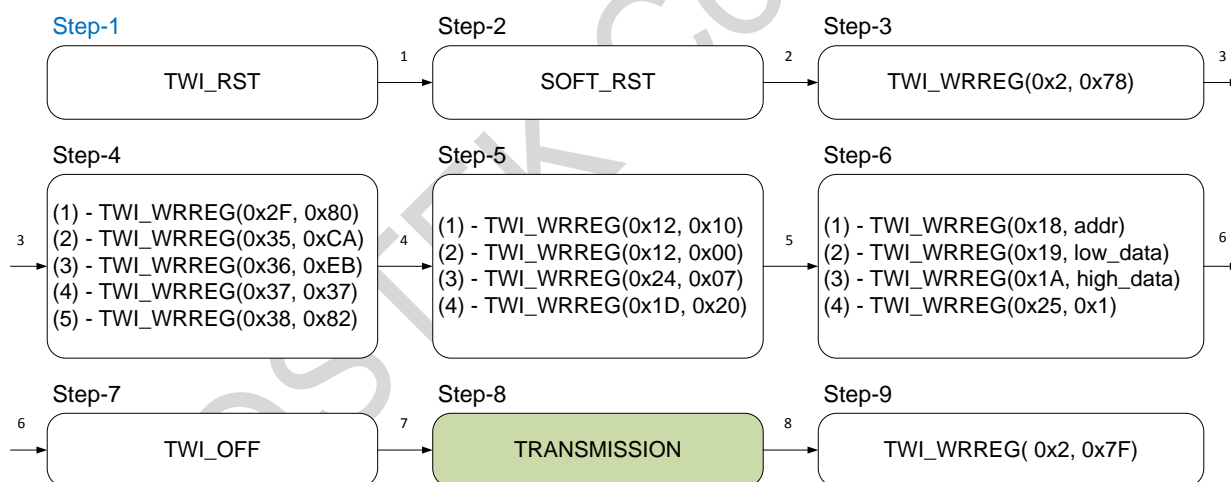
Step-1

TWI_RST

1

Step-2

SOFT_RST

2

Step-3

TWI_WRREG(0x2, 0x78)

3

Step-4

3

(1) - TWI_WRREG(0x2F, 0x80)
(2) - TWI_WRREG(0x35, 0xCA)
(3) - TWI_WRREG(0x36, 0xEB)
(4) - TWI_WRREG(0x37, 0x37)
(5) - TWI_WRREG(0x38, 0x82)

4

Step-5

(1) - TWI_WRREG(0x12, 0x10)
(2) - TWI_WRREG(0x12, 0x00)
(3) - TWI_WRREG(0x24, 0x07)
(4) - TWI_WRREG(0x1D, 0x20)

5

Step-6

(1) - TWI_WRREG(0x18, addr)
(2) - TWI_WRREG(0x19, low_data)
(3) - TWI_WRREG(0x1A, high_data)
(4) - TWI_WRREG(0x25, 0x1)

6

Step-7

6

TWI_OFF

7

Step-8

TRANSMISSION

8

Step-9

TWI_WRREG( 0x2, 0x7F)